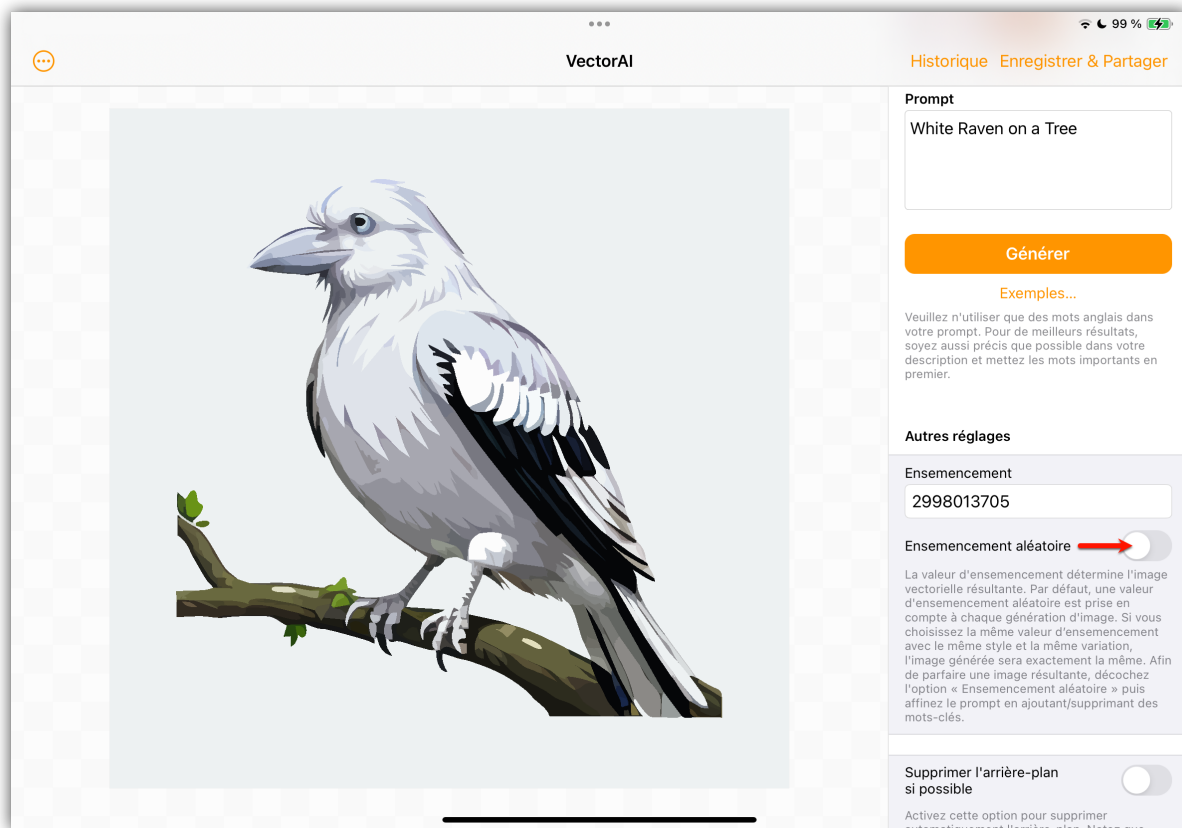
99 %

VectorAI

Historique Enregistrer & Partager

Prompt

White Raven on a Tree

Générer

Exemples...

Veuillez n'utiliser que des mots anglais dans votre prompt. Pour de meilleurs résultats, soyez aussi précis que possible dans votre description et mettez les mots importants en premier.

Autres réglages

Ensemencement

2998013705

Ensemencement aléatoire

La valeur d'ensemencement détermine l'image vectorielle résultante. Par défaut, une valeur d'ensemencement aléatoire est prise en compte à chaque génération d'image. Si vous choisissez la même valeur d'ensemencement avec le même style et la même variation, l'image générée sera exactement la même. Afin de parfaire une image résultante, décochez l'option « Ensemencement aléatoire » puis affinez le prompt en ajoutant/supprimant des mots-clés.

Supprimer l'arrière-plan si possible

Activez cette option pour supprimer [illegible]